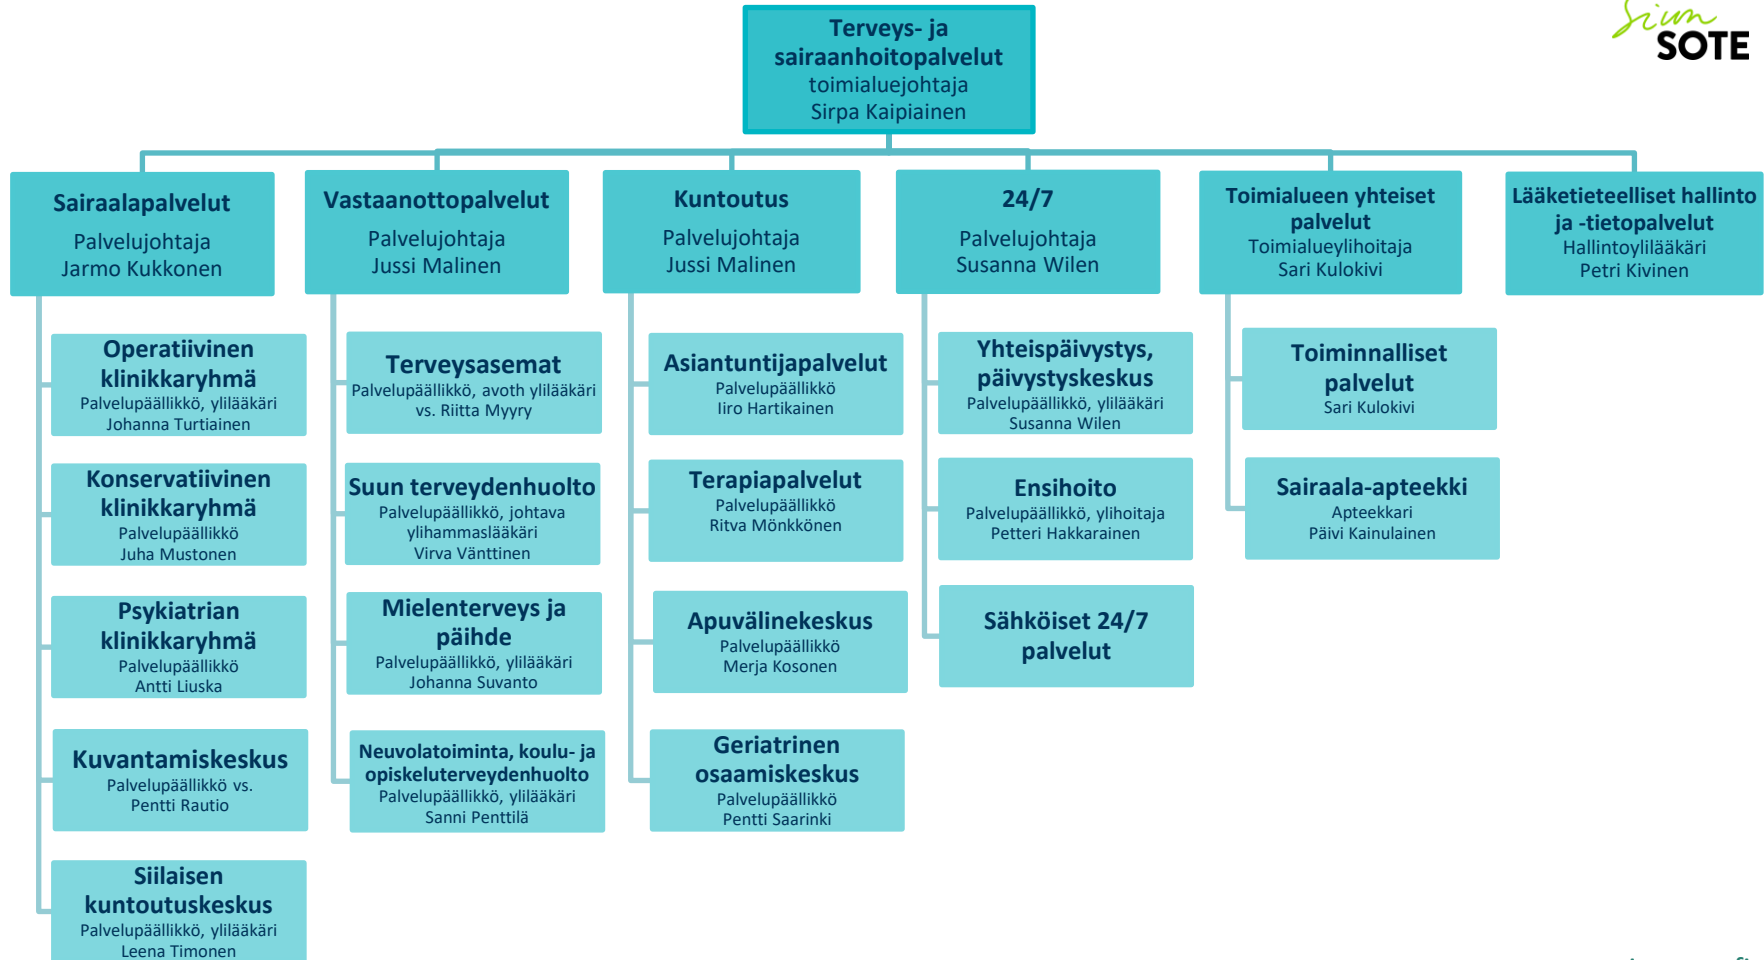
Siun SOTE

Terveys- ja sairaanhoitopalvelut
toimialuejohtaja
Sirpa Kaipiainen

Sairaalapalvelut
Palvelujohtaja
Jarmo Kukkonen

Operatiivinen klinikkaryhmä
Palvelupäällikkö, ylilääkäri
Johanna Turtiainen

Konservatiivinen klinikkaryhmä
Palvelupäällikkö
Juha Mustonen

Psykiatrian klinikkaryhmä
Palvelupäällikkö
Antti Liuska

Kuvantamiskeskus
Palvelupäällikkö vs.
Pentti Rautio

Siilaisen kuntoutuskeskus
Palvelupäällikkö, ylilääkäri
Leena Timonen

Vastaanottopalvelut
Palvelujohtaja
Jussi Malinen

Terveysasemat
Palvelupäällikkö, avoth ylilääkäri
vs. Riitta Myyry

Suun terveydenhuolto
Palvelupäällikkö, johtava ylihammaslääkäri
Virva Vänttinen

Mielenterveys ja päihde
Palvelupäällikkö, ylilääkäri
Johanna Suvanto

Neuvolatoiminta, koulu- ja opiskeluterveydenhuolto
Palvelupäällikkö, ylilääkäri
Sanni Penttilä

Kuntoutus
Palvelujohtaja
Jussi Malinen

Asiantuntijapalvelut
Palvelupäällikkö
Iiro Hartikainen

Terapiapalvelut
Palvelupäällikkö
Ritva Mönkkönen

Apuvälinekeskus
Palvelupäällikkö
Merja Kosonen

Geriatrinen osaamiskeskus
Palvelupäällikkö
Pentti Saarinki

24/7
Palvelujohtaja
Susanna Wilen

Yhteispäivystys, päivystyskeskus
Palvelupäällikkö, ylilääkäri
Susanna Wilen

Ensihoito
Palvelupäällikkö, ylihoitaja
Petteri Hakkarainen

Sähköiset 24/7 palvelut

Toimialueen yhteiset palvelut
Toimialueylihoitaja
Sari Kulokivi

Toiminnalliset palvelut
Sari Kulokivi

Sairaala-apteekki
Apteekkari
Päivi Kainulainen

Lääketieteelliset hallinto ja -tietopalvelut
Hallintoylilääkäri
Petri Kivinen